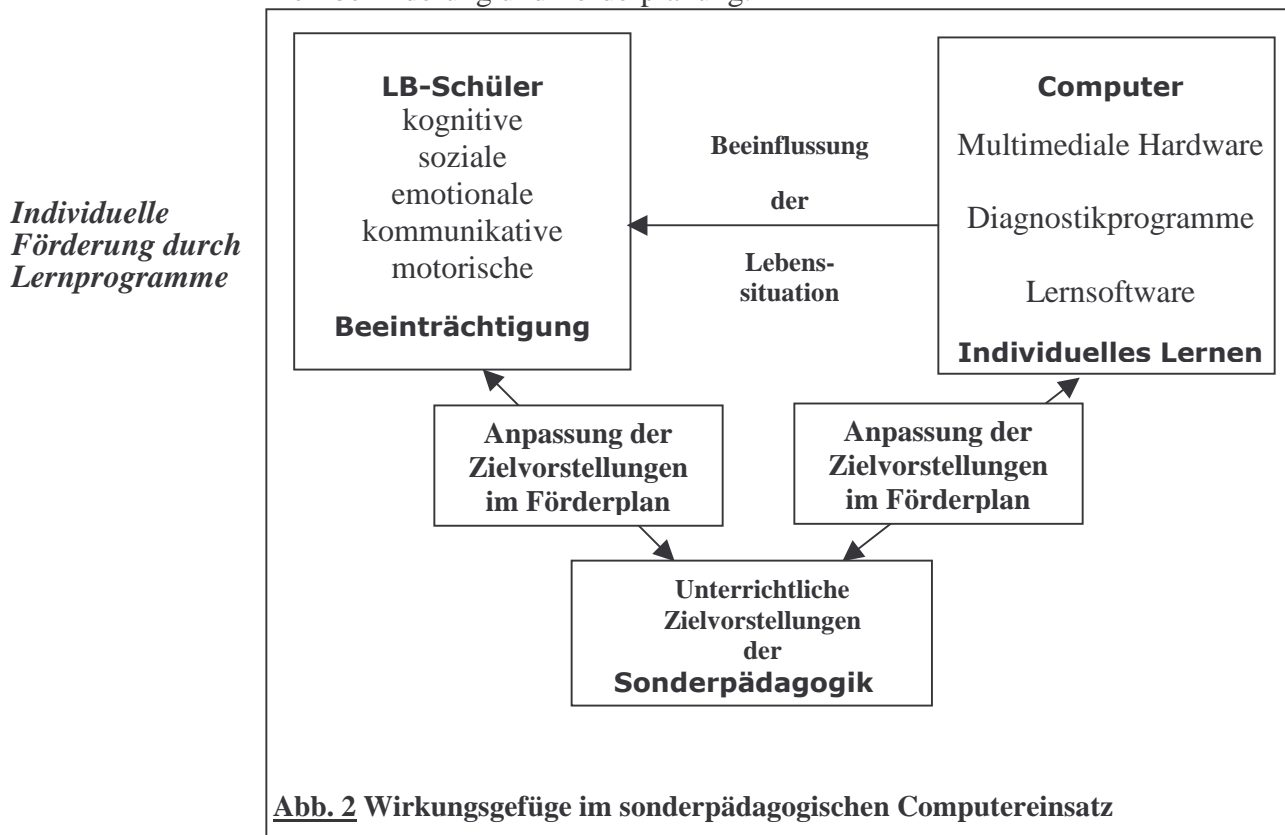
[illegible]

Individuelle Förderung durch Lernprogramme

LB-Schüler
kognitive
soziale
emotionale
kommunikative
motorische
Beeinträchtigung

Beeinflussung
der
Lebenssituation

Computer
Multimediale Hardware
Diagnostikprogramme
Lernsoftware
Individuelles Lernen

Anpassung der Zielvorstellungen im Förderplan

Anpassung der Zielvorstellungen im Förderplan

Unterrichtliche Zielvorstellungen der Sonderpädagogik

Abb. 2 Wirkungsgefüge im sonderpädagogischen Computereinsatz